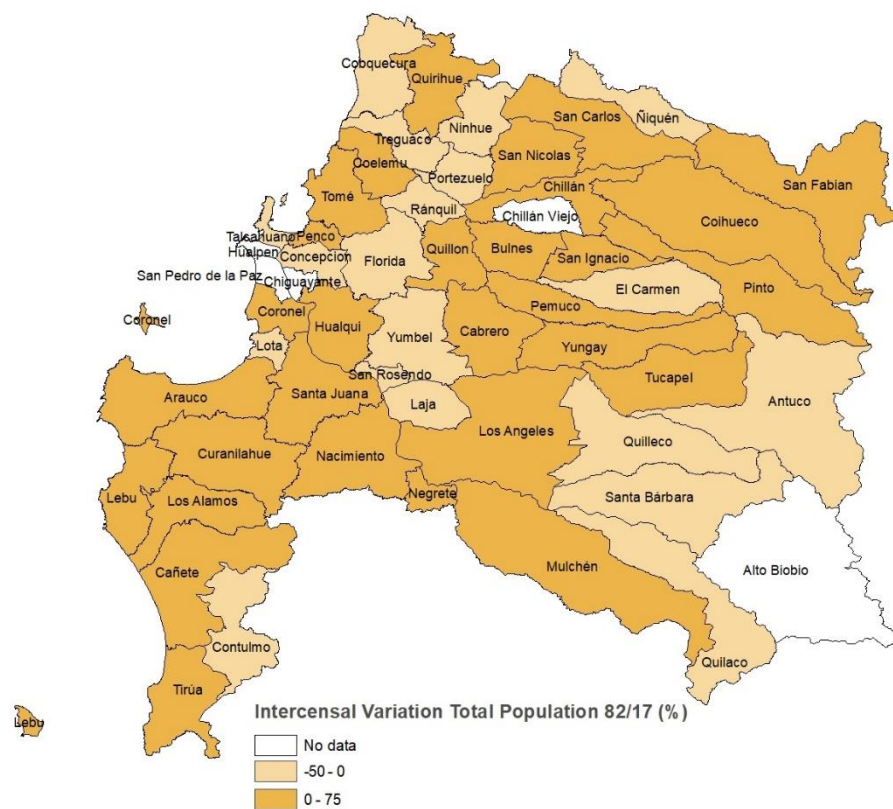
Cobquecura
Quirihue
Treguaco
Ninhue
San Carlos
Ñiquén
Coelemu
San Nicolas
Portezuelo
Tomé
Chillán
San Fabian
Ránquil
Chillán Viejo
Coihueco
Talcahuano
Penco
Hualpen
Concepcion
Florida
Quillon
Bulnes
San Ignacio
San Pedro de la Paz
Chiguayante
El Carmen
Pinto
Coronel
Coronel
Pemuco
Hualqui
Yumbel
Cabrero
Lota
Yungay
San Rosendo
Tucapel
Arauco
Santa Juana
Laja
Antuco
Los Angeles
Quilleco
Curanilahue
Nacimiento
Lebu
Negrete
Santa Bárbara
Los Alamos
Mulchén
Alto Biobio
Cañete
Contulmo
Quilaco
Tirúa
Lebu

Intercensal Variation Total Population 82/17 (%)

No data
-50 - 0
0 - 75